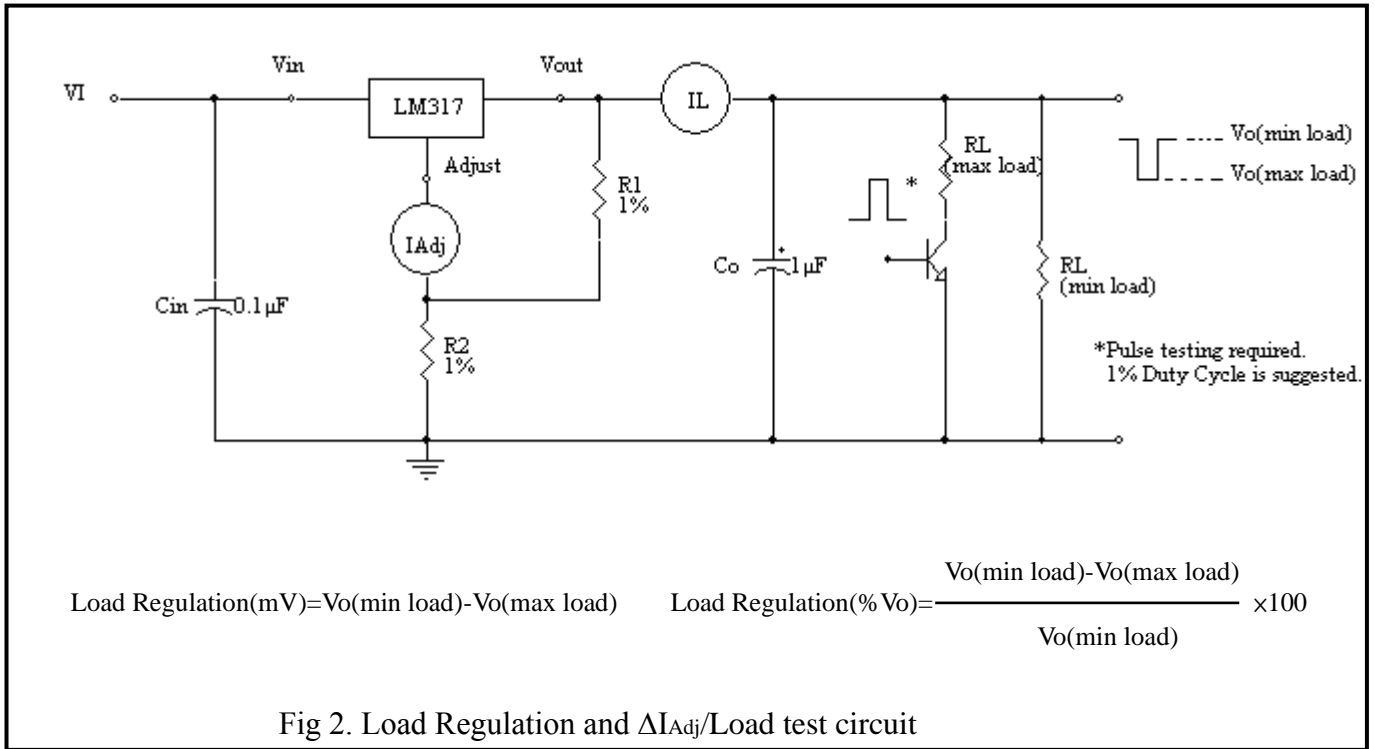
VI

Vin

LM317

Vout

IL

Adjust

R1
1%

IAdj

Cin 0.1 μF

R2
1%

Co 1 μF

*

RL
(max load)

RL
(min load)

Vo(min load)

Vo(max load)

*Pulse testing required.
1% Duty Cycle is suggested.

Load Regulation(mV)=Vo(min load)-Vo(max load)

Load Regulation(%Vo)= $\frac{\text{Vo(min load)-Vo(max load)}}{\text{Vo(min load)}} \times 100$

Fig 2. Load Regulation and $\Delta I_{Adj}$/Load test circuit